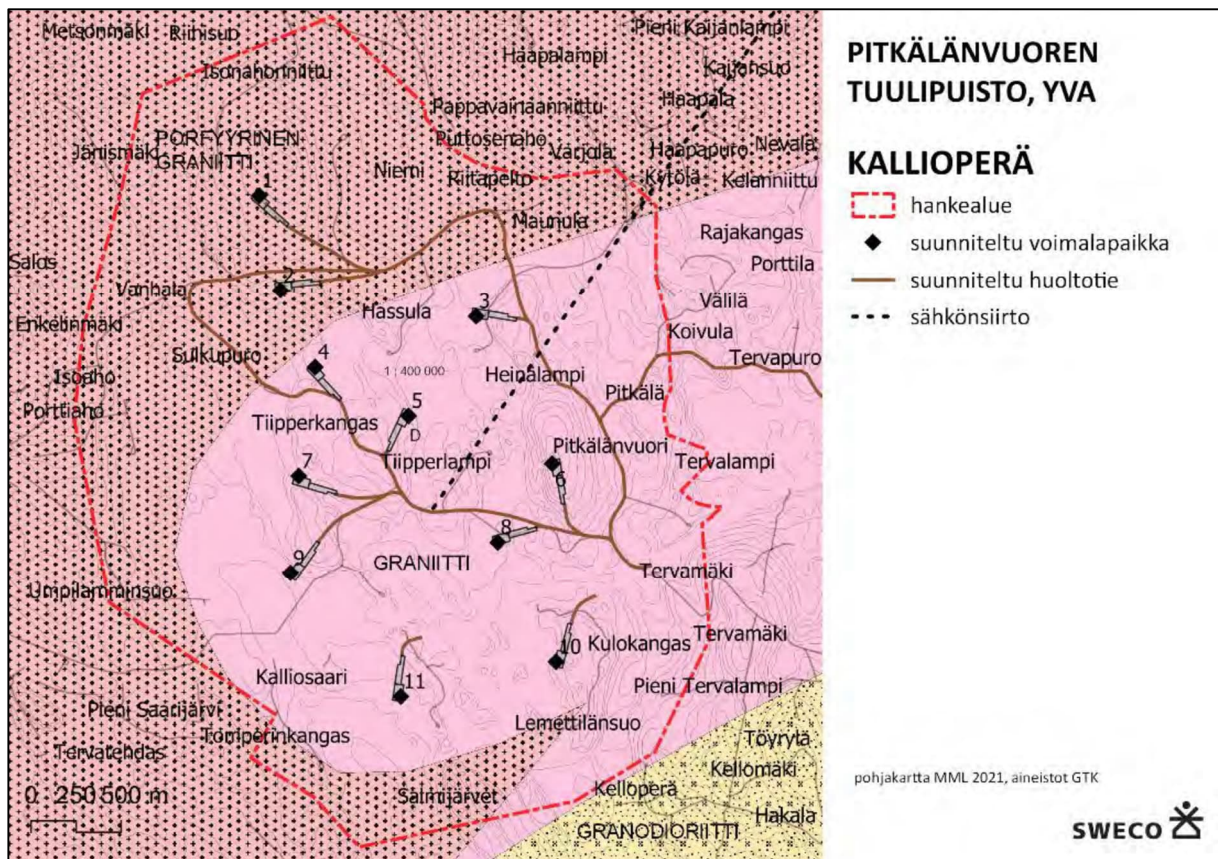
PITKÄLÄNVUOREN TUULIPUISTO, YVA

KALLIOPERÄ

hankealue
suunniteltu voimalapaikka
suunniteltu huoltotie
sähkönsiirto

pohjakartta MML 2021, aineistot GTK

SWECO

Metsonmäki
Riihisuo
Isonahonniittu
Pieni Kaijanlampi
Haapalampi
Kaijansuo
Pappavainaanniittu
Haapala
PORFYYRINEN GRANIITTI
Puttosenaho
Haapapuro
Nevala
Jänismäki
Niemi
Värjölä
Kytölä
Riitapelto
Kelanniittu
Maunula
Rajakangas
Porttila
Salos
Vanhala
Välilä
Hassula
Enkelinmäki
Koivula
Sulkupuro
Tervapuro
1 : 400 000
Heinälampi
Isoaho
Pitkälä
Porttiaho
Tiipperkangas
D
Pitkälänvuori
Tiipperlampi
Tervalampi
GRANIITTI
Tervamäki
Umpilamminsuo
Kulokangas
Tervamäki
Kalliosaari
Pieni Tervalampi
Pieni Saarijärvi
Lemettilänsuo
Tornperinkangas
Tervatehdas
Töyrylä
Kellomäki
0 250 500 m
Salmijärvet
Kelloperä
Hakala
GRANODIORIITTI
1
2
3
4
5
6
7
8
9
10
11